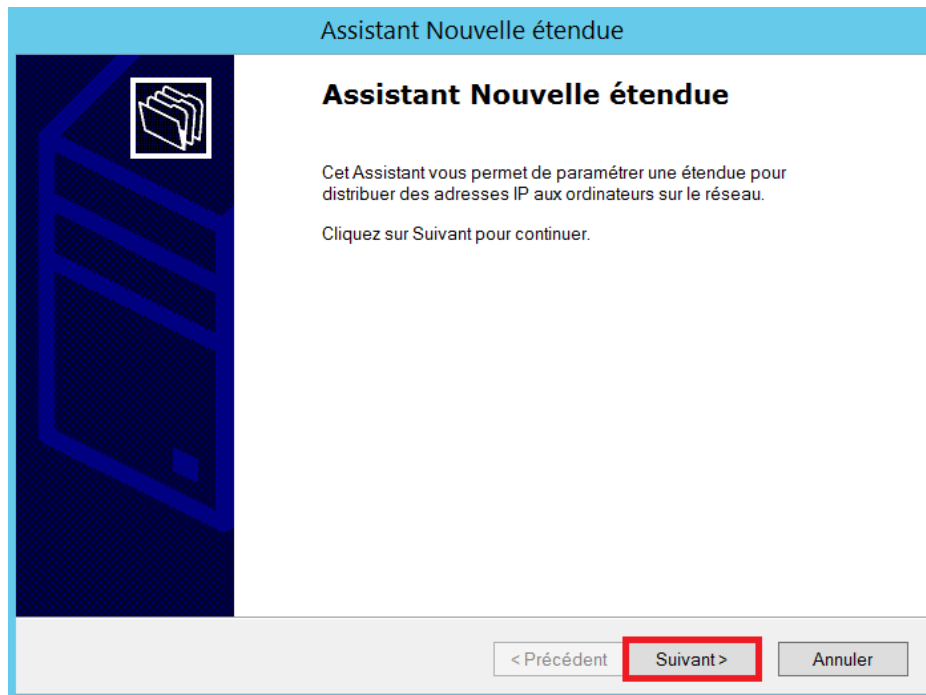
Assistant Nouvelle étendue

Assistant Nouvelle étendue

Cet Assistant vous permet de paramétrer une étendue pour distribuer des adresses IP aux ordinateurs sur le réseau.

Cliquez sur Suivant pour continuer.

< Précédent

Suivant >

Annuler